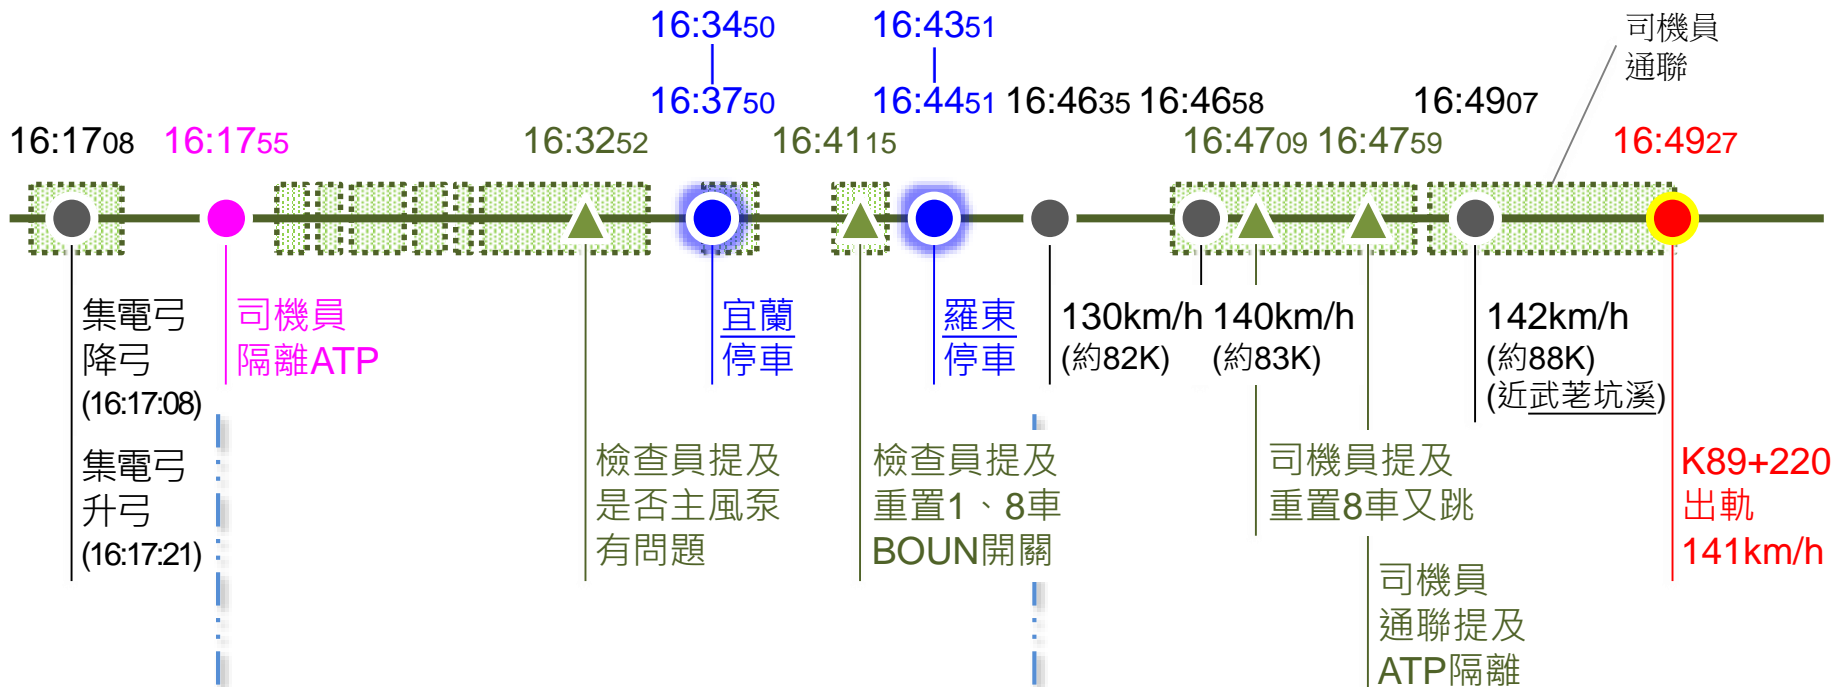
16:3450
16:3750

16:4351
16:4451

司機員
通聯

16:1708 16:1755 16:3252 16:4115 16:4635 16:4658 16:4907
16:4709 16:4759 16:4927

集電弓
降弓
(16:17:08)

集電弓
升弓
(16:17:21)

司機員
隔離ATP

宜蘭
停車

羅東
停車

130km/h
(約82K)

140km/h
(約83K)

142km/h
(約88K)
(近武荖坑溪)

檢查員提及
是否主風泵
有問題

檢查員提及
重置1、8車
BOUN開關

司機員提及
重置8車又跳

司機員
通聯提及
ATP隔離

K89+220
出軌
141km/h